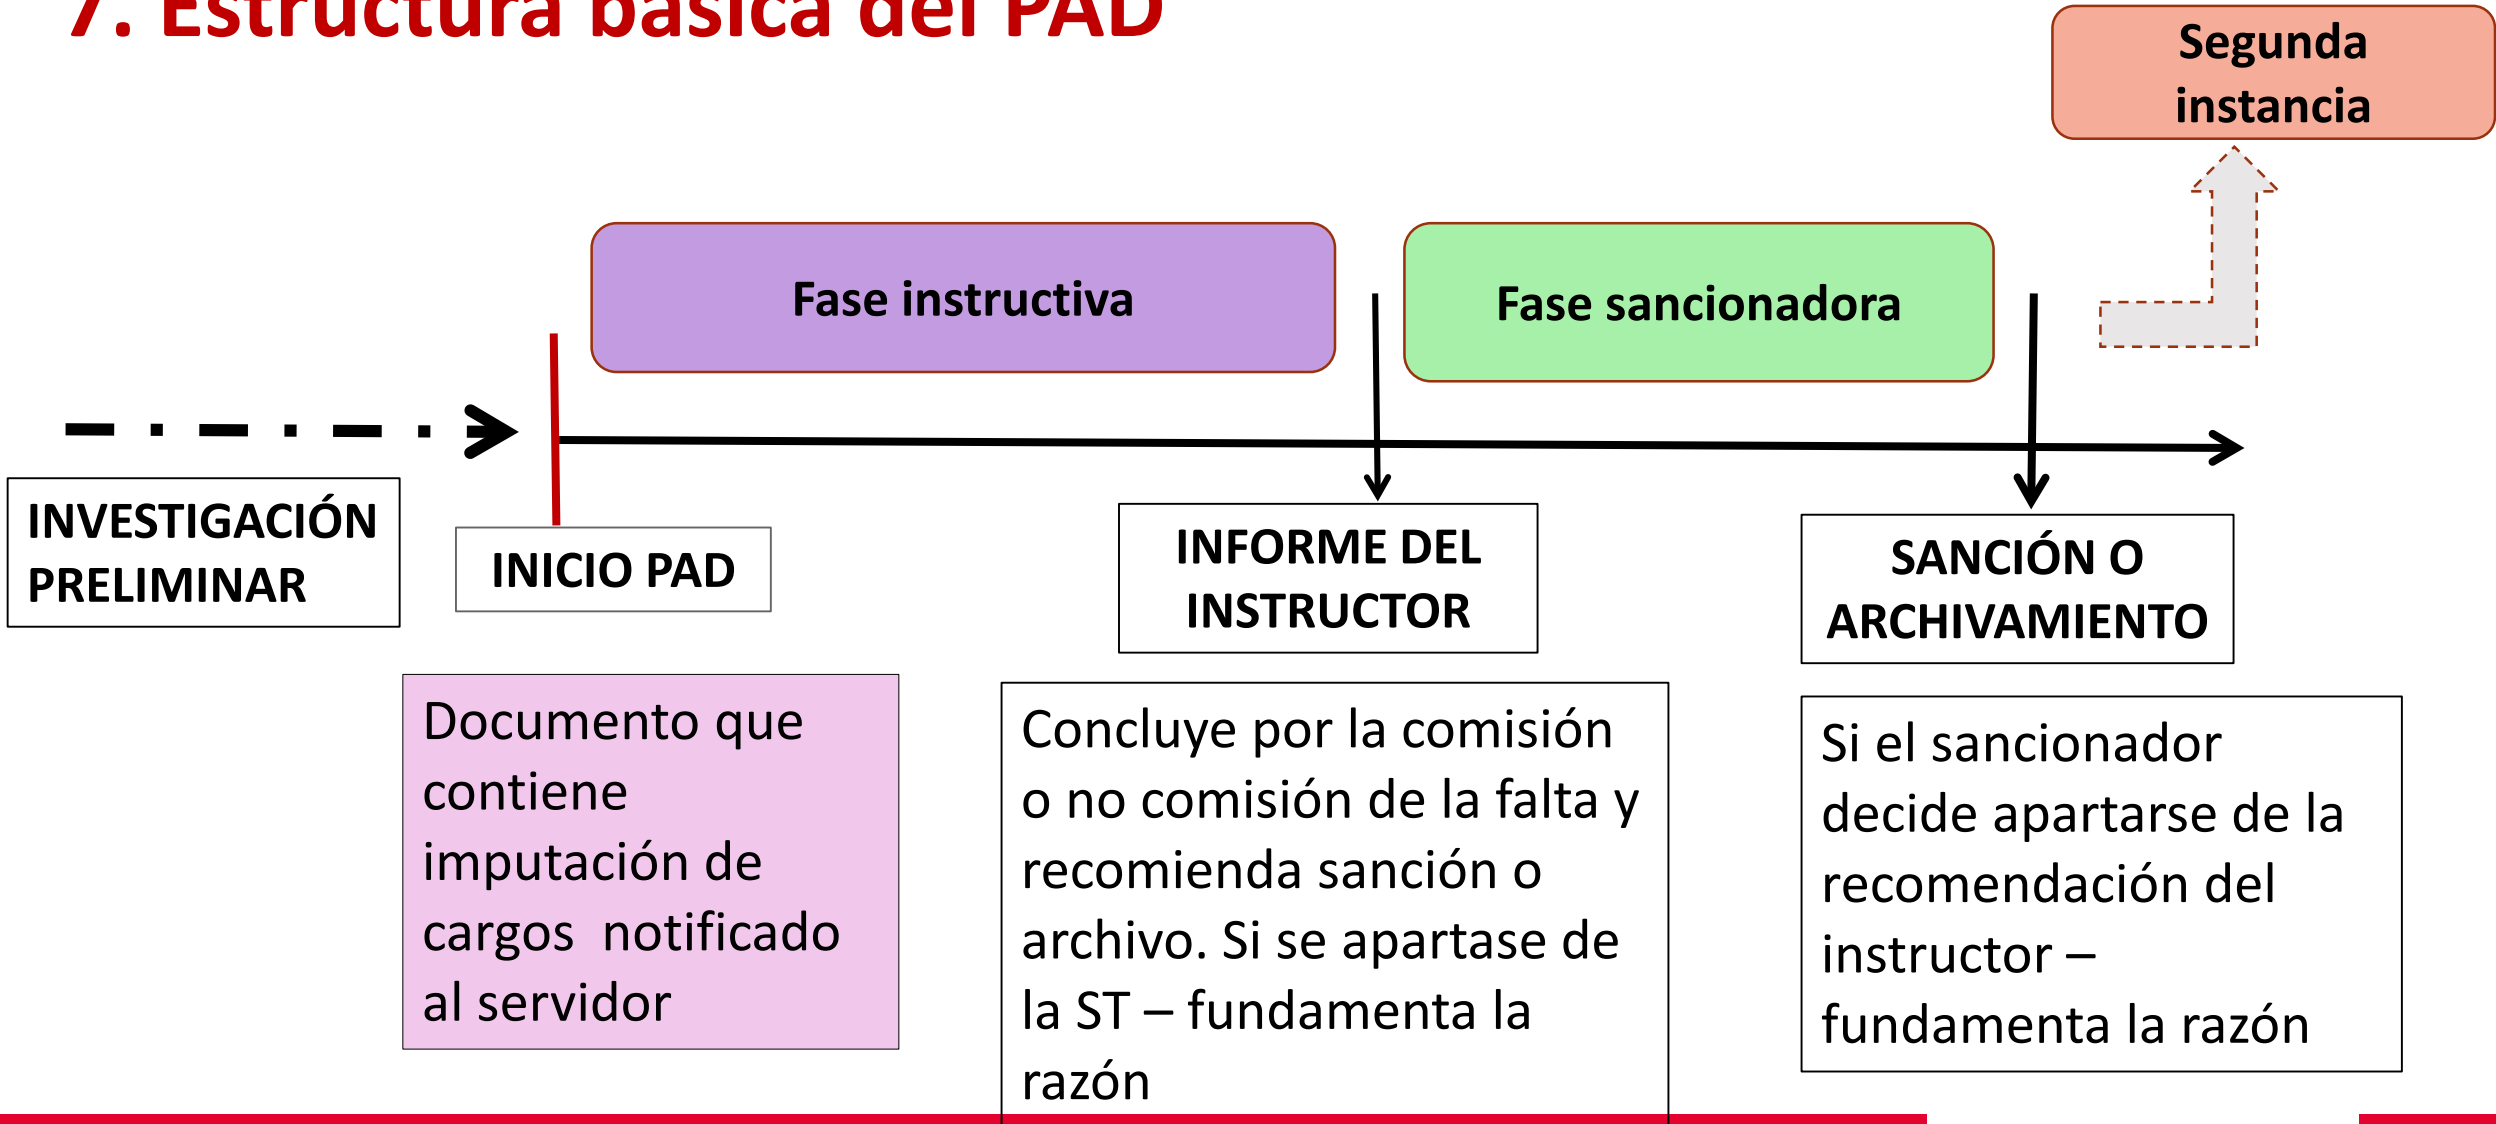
7. Estructura básica del PAD

Segunda instancia

Fase instructiva

Fase sancionadora

INVESTIGACIÓN PRELIMINAR

INICIO PAD

INFORME DEL INSTRUCTOR

SANCIÓN O ARCHIVAMIENTO

Documento que contiene imputación de cargos notificado al servidor

Concluye por la comisión o no comisión de la falta y recomienda sanción o archivo. Si se apartase de la ST – fundamenta la razón

Si el sancionador decide apartarse de la recomendación del instructor – fundamenta la razón